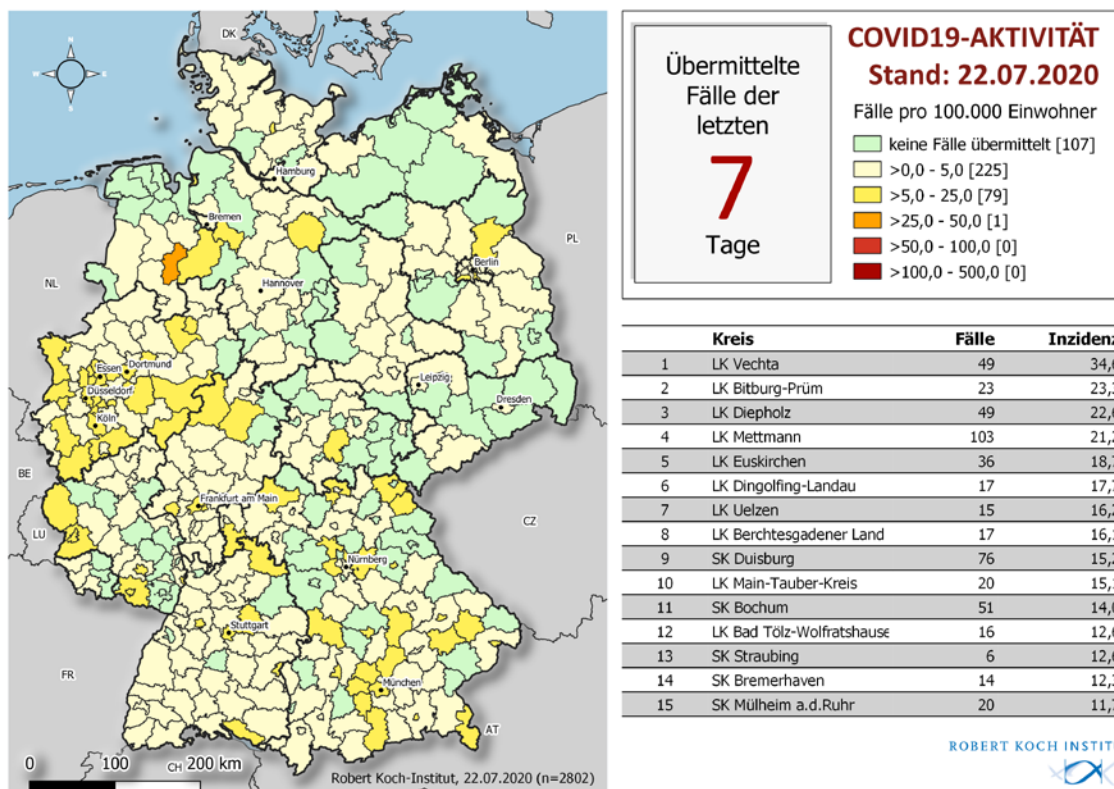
DK
PL
NL
BE
LU
FR
CH
AT
CZ
Hamburg
Bremen
Hannover
Berlin
Essen
Dortmund
Düsseldorf
Köln
Leipzig
Dresden
Frankfurt am Main
Nürnberg
Stuttgart
München

0 100 200 km
Robert Koch-Institut, 22.07.2020 (n=2802)

Übermittelte Fälle der letzten
7
Tage

COVID19-AKTIVITÄT
Stand: 22.07.2020
Fälle pro 100.000 Einwohner
keine Fälle übermittelt [107]
>0,0 - 5,0 [225]
>5,0 - 25,0 [79]
>25,0 - 50,0 [1]
>50,0 - 100,0 [0]
>100,0 - 500,0 [0]

| | Kreis | Fälle | Inzidenz |
|---|---|---|---|
| 1 | LK Vechta | 49 | 34,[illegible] |
| 2 | LK Bitburg-Prüm | 23 | 23,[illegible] |
| 3 | LK Diepholz | 49 | 22,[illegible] |
| 4 | LK Mettmann | 103 | 21,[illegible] |
| 5 | LK Euskirchen | 36 | 18,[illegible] |
| 6 | LK Dingolfing-Landau | 17 | 17,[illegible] |
| 7 | LK Uelzen | 15 | 16,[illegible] |
| 8 | LK Berchtesgadener Land | 17 | 16,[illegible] |
| 9 | SK Duisburg | 76 | 15,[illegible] |
| 10 | LK Main-Tauber-Kreis | 20 | 15,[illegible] |
| 11 | SK Bochum | 51 | 14,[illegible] |
| 12 | LK Bad Tölz-Wolfratshause | 16 | 12,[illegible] |
| 13 | SK Straubing | 6 | 12,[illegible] |
| 14 | SK Bremerhaven | 14 | 12,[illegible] |
| 15 | SK Mülheim a.d.Ruhr | 20 | 11,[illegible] |

ROBERT KOCH INSTIT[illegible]